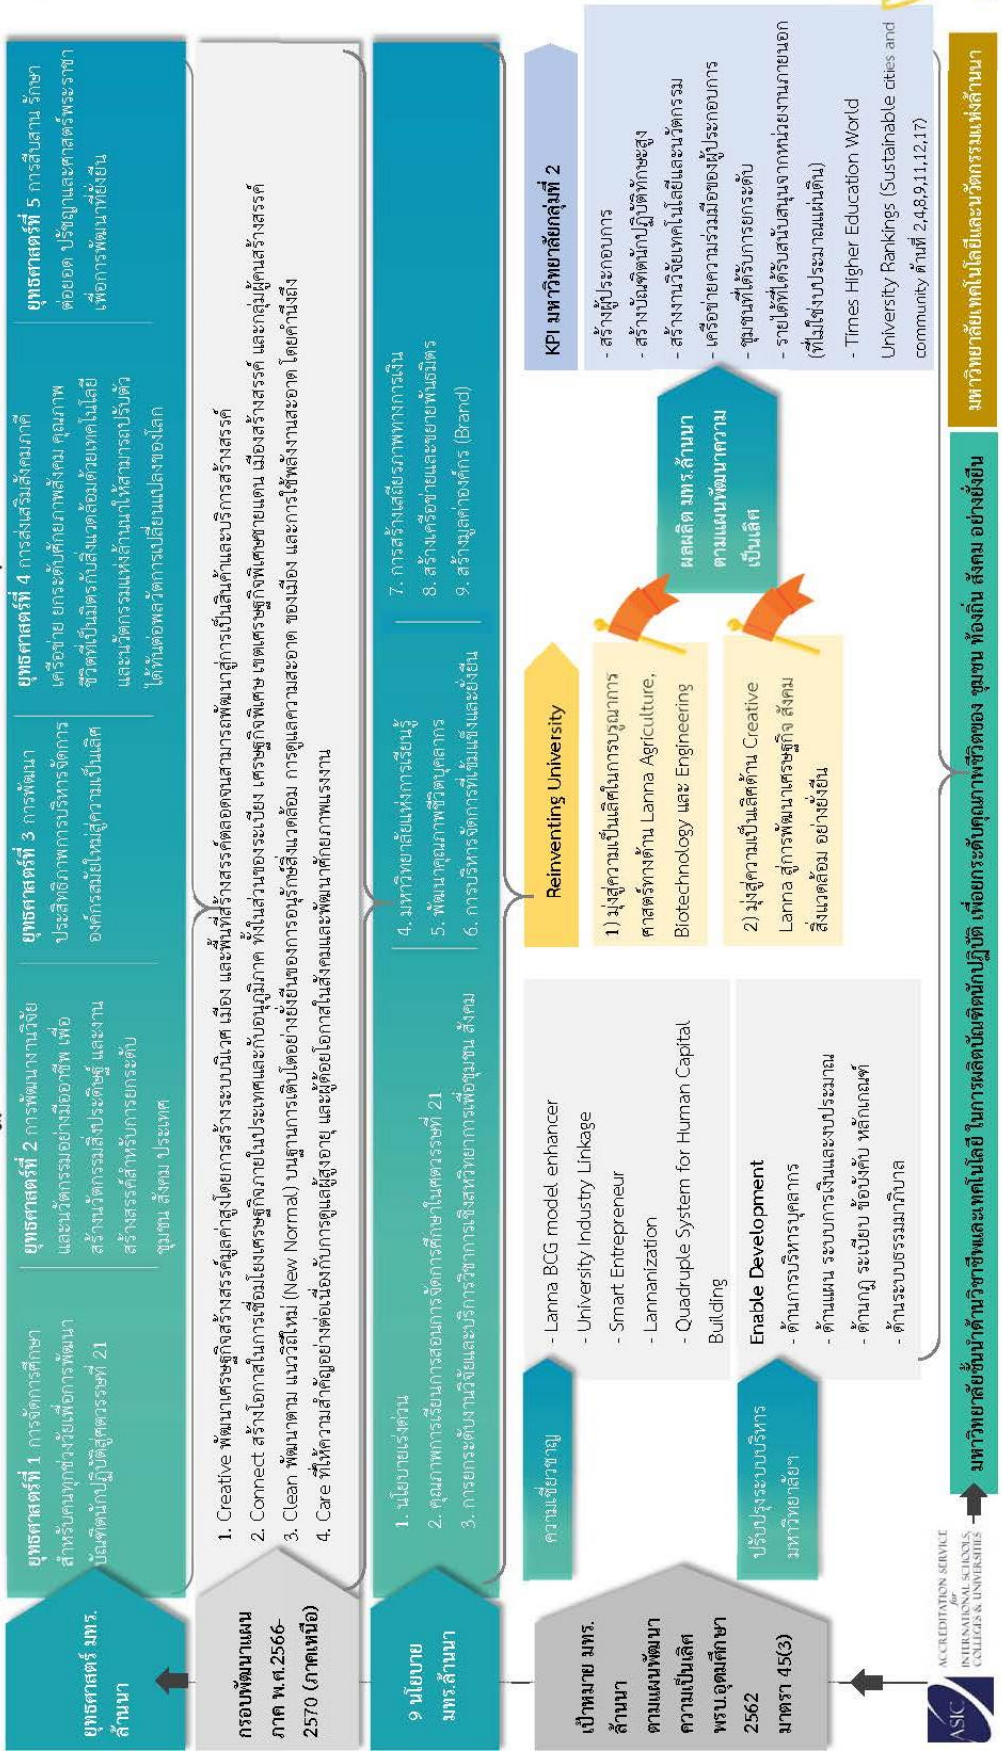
ยุทธศาสตร์ มทร. ล้านนา

ยุทธศาสตร์ที่ 1 การจัดการศึกษาสำหรับคนทุกช่วงวัยเพื่อการพัฒนาบัณฑิตนักปฏิบัติศตวรรษที่ 21

ยุทธศาสตร์ที่ 2 การพัฒนางานวิจัยและนวัตกรรมอย่างมีอาชีพ เพื่อสร้างนวัตกรรมสิ่งประดิษฐ์ และงานสร้างสรรค์สำหรับการยกระดับชุมชน สังคม ประเทศ

ยุทธศาสตร์ที่ 3 การพัฒนาประสิทธิภาพการบริหารจัดการองค์กรสมัยใหม่สู่ความเป็นเลิศ

ยุทธศาสตร์ที่ 4 การส่งเสริมสังคมภาคีเครือข่าย ยกระดับศักยภาพสังคม คุณภาพชีวิตที่เป็นมิตรกับสิ่งแวดล้อมด้วยเทคโนโลยีและนวัตกรรมแห่งล้านนาให้สามารถปรับตัวได้ทันต่อพลวัตการเปลี่ยนแปลงของโลก

ยุทธศาสตร์ที่ 5 การสืบสาน รักษา ต่อยอด ปรัชญาและศาสตร์พระราชาเพื่อการพัฒนาที่ยั่งยืน

กรอบพัฒนาแผนภาค พ.ศ.2566-2570 (ภาคเหนือ)

1. Creative พัฒนาเศรษฐกิจสร้างสรรค์มูลค่าสูงโดยการสร้างระบบนิเวศ เมือง และพื้นที่สร้างสรรค์ต่อยอดจนสามารถพัฒนาสู่การเป็นสินค้าและบริการสร้างสรรค์
2. Connect สร้างโอกาสในการเชื่อมโยงเศรษฐกิจภายในประเทศและกับอนุภูมิภาค ทั้งในส่วนของระเบียง เศรษฐกิจพิเศษ เขตเศรษฐกิจพิเศษชายแดน เมืองสร้างสรรค์ และกลุ่มผู้ผลิตสร้างสรรค์
3. Clean พัฒนาตาม แนววิถีใหม่ (New Normal) บนฐานการเติบโตอย่างยั่งยืนของการอนุรักษ์สิ่งแวดล้อม การดูแลความสะอาด ของเมือง และการใช้พลังงานสะอาด โดยคำนึงถึง
4. Care ที่ให้ความสำคัญอย่างต่อเนื่องกับการดูแลผู้สูงอายุ และผู้ด้อยโอกาสในสังคมและพัฒนาศักยภาพแรงงาน

9 นโยบาย มทร.ล้านนา

1. นโยบายเร่งด่วน
2. คุณภาพการเรียนการสอนการจัดการศึกษาในศตวรรษที่ 21
3. การยกระดับงานวิจัยและบริการวิชาการเชิงสหวิทยาการเพื่อชุมชน สังคม

4. มหาวิทยาลัยแห่งการเรียนรู้
5. พัฒนาคุณภาพชีวิตบุคลากร
6. การบริหารจัดการที่เข้มแข็งและยั่งยืน

7. การสร้างเสถียรภาพทางการเงิน
8. สร้างเครือข่ายและขยายพันธมิตร
9. สร้างมูลค่าองค์กร (Brand)

เป้าหมาย มทร.ล้านนา ตามแผนพัฒนาความเป็นเลิศ พรบ.อุดมศึกษา 2562 มาตรา 45(3)

ความเชี่ยวชาญ

- Lanna BCG model enhancer
- University Industry Linkage
- Smart Entrepreneur
- Lannanization
- Quadruple System for Human Capital Building

ปรับปรุงระบบบริหารมหาวิทยาลัยฯ

Enable Development
- ด้านการบริหารบุคลากร
- ด้านแผน ระบบการเงินและงบประมาณ
- ด้านกฎ ระเบียบ ข้อบังคับ หลักเกณฑ์
- ด้านระบบธรรมาภิบาล

Reinventing University

1) มุ่งสู่ความเป็นเลิศในการบูรณาการศาสตร์ทางด้าน Lanna Agriculture, Biotechnology และ Engineering

2) มุ่งสู่ความเป็นเลิศด้าน Creative Lanna สู่การพัฒนาเศรษฐกิจ สังคม สิ่งแวดล้อม อย่างยั่งยืน

ผลผลิต มทร.ล้านนา ตามแผนพัฒนาความเป็นเลิศ

KPI มหาวิทยาลัยกลุ่มที่ 2

- สร้างผู้ประกอบการ
- สร้างบัณฑิตนักปฏิบัติทักษะสูง
- สร้างงานวิจัยเทคโนโลยีและนวัตกรรม
- เครือข่ายความร่วมมือของผู้ประกอบการ
- ชุมชนที่ได้รับการยกระดับ
- รายได้ที่ได้รับสนับสนุนจากหน่วยงานภายนอก (ที่ไม่ใช่งบประมาณแผ่นดิน)
- Times Higher Education World University Rankings (Sustainable cities and community ด้านที่ 2,4,8,9,11,12,17)

ACCREDITATION SERVICE for INTERNATIONAL SCHOOLS, COLLEGES & UNIVERSITIES
ASIC

มหาวิทยาลัยชั้นนำด้านวิชาชีพและเทคโนโลยี ในการผลิตบัณฑิตนักปฏิบัติ เพื่อยกระดับคุณภาพชีวิตของ ชุมชน ท้องถิ่น สังคม อย่างยั่งยืน

มหาวิทยาลัยเทคโนโลยีและนวัตกรรมแห่งล้านนา